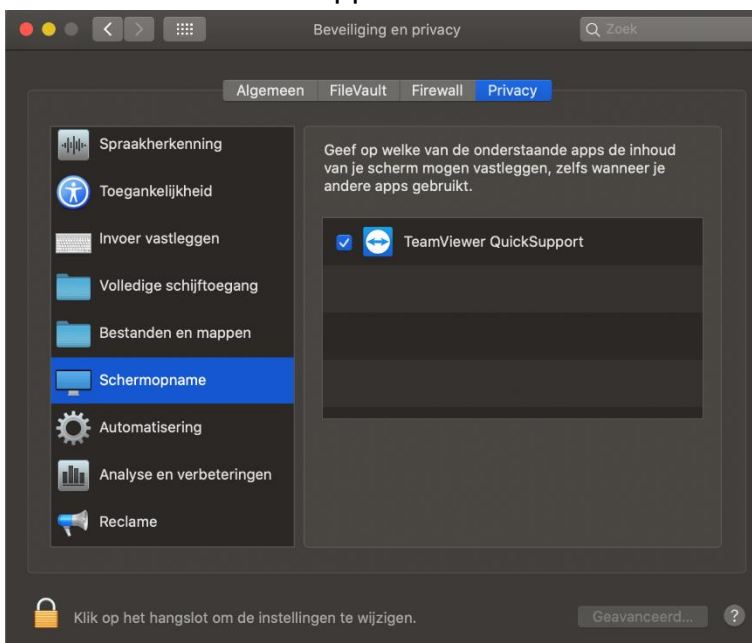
Beveiliging en privacy

Zoek

Algemeen FileVault Firewall Privacy

Spraakherkenning
Toegankelijkheid
Invoer vastleggen
Volledige schijftoegang
Bestanden en mappen
Schermopname
Automatisering
Analyse en verbeteringen
Reclame

Geef op welke van de onderstaande apps de inhoud van je scherm mogen vastleggen, zelfs wanneer je andere apps gebruikt.

TeamViewer QuickSupport

Klik op het hangslot om de instellingen te wijzigen.

Geavanceerd...

?